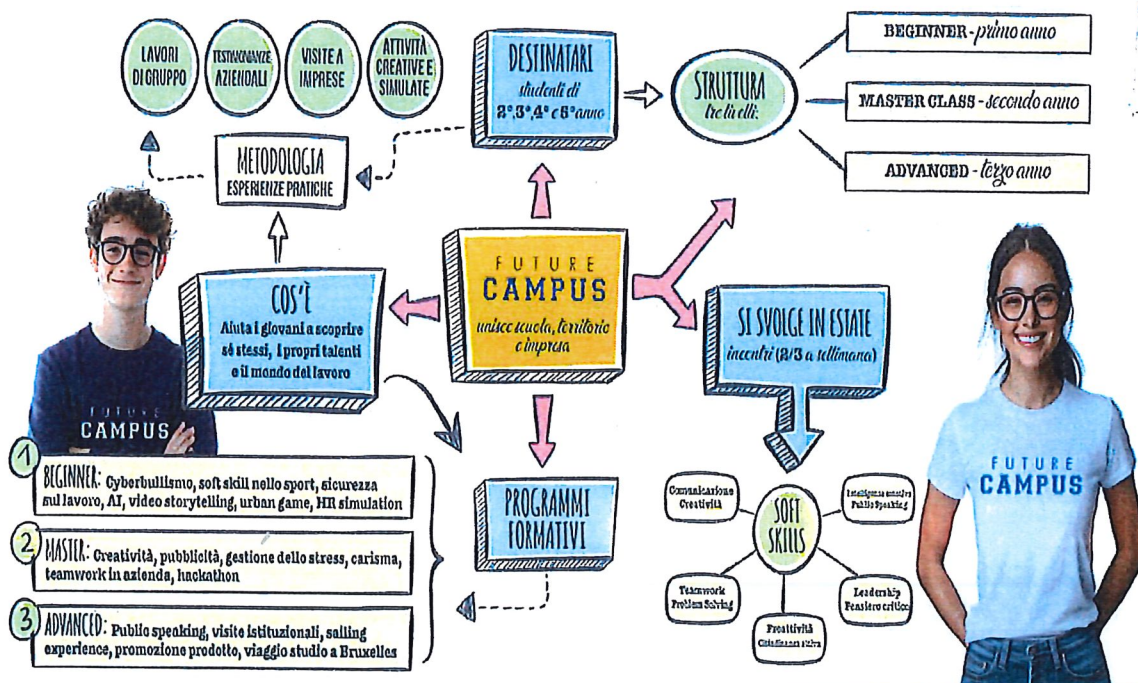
LAVORI DI GRUPPO

TESTIMONIANZE AZIENDALI

VISITE A IMPRESE

ATTIVITÀ CREATIVE E SIMULATE

METODOLOGIA
ESPERIENZE PRATICHE

DESTINATARI
studenti di 2°, 3°, 4° e 5° anno

STRUTTURA
tre livelli:

BEGINNER - primo anno

MASTER CLASS - secondo anno

ADVANCED - terzo anno

FUTURE CAMPUS
unisce scuola, territorio e impresa

COS'È
Aiuta i giovani a scoprire sé stessi, i propri talenti e il mondo del lavoro

SI SVOLGE IN ESTATE
incontri (2/3 a settimana)

FUTURE CAMPUS

1 BEGINNER: Cyberbullismo, soft skill nello sport, sicurezza sul lavoro, AI, video storytelling, urban game, HR simulation

2 MASTER: Creatività, pubblicità, gestione dello stress, carisma, teamwork in azienda, hackathon

3 ADVANCED: Public speaking, visite istituzionali, sailing experience, promozione prodotto, viaggio studio a Bruxelles

PROGRAMMI FORMATIVI

SOFT SKILLS

Comunicazione Creatività

Intelligenza emotiva Public Speaking

Teamwork Problem Solving

Proattività Cittadinanza attiva

Leadership Pensiero critico

FUTURE CAMPUS